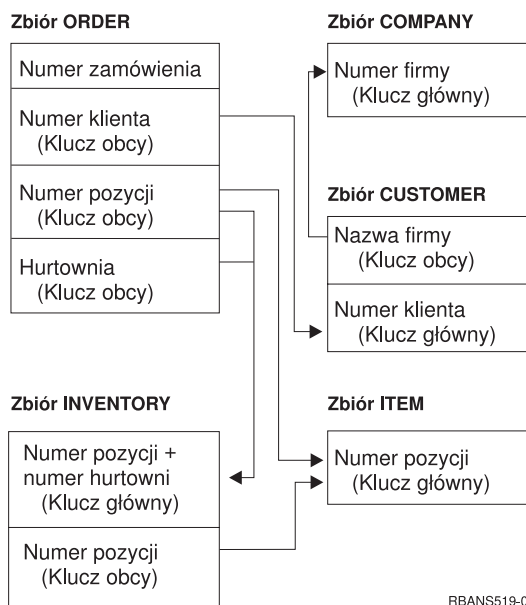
Zbiór ORDER

Numer zamówienia

Numer klienta (Klucz obcy)

Numer pozycji (Klucz obcy)

Hurtownia (Klucz obcy)

Zbiór COMPANY

Numer firmy (Klucz główny)

Zbiór CUSTOMER

Nazwa firmy (Klucz obcy)

Numer klienta (Klucz główny)

Zbiór INVENTORY

Numer pozycji + numer hurtowni (Klucz główny)

Numer pozycji (Klucz obcy)

Zbiór ITEM

Numer pozycji (Klucz główny)

RBANS519-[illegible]